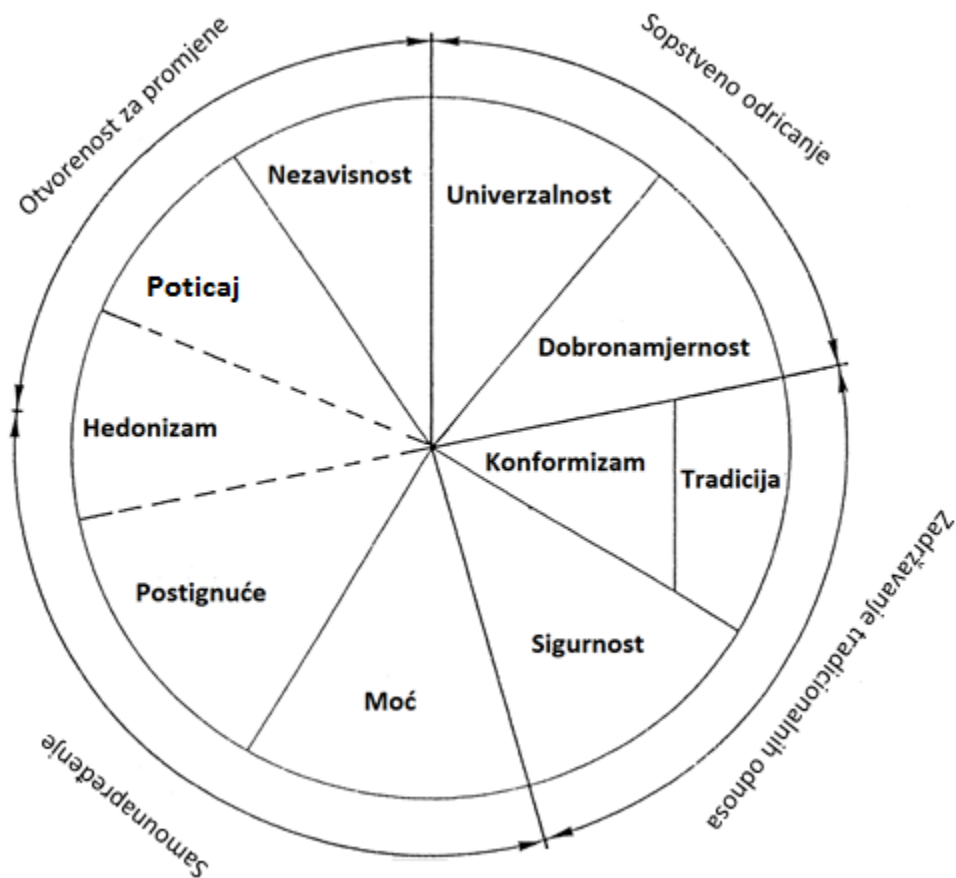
Otvorenost za promjene

Sopstveno odricanje

Zadržavanje tradicionalnih odnosa

Samounapređenje

Nezavisnost

Univerzalnost

Poticaj

Dobronamjernost

Hedonizam

Konformizam

Tradicija

Postignuće

Sigurnost

Moć